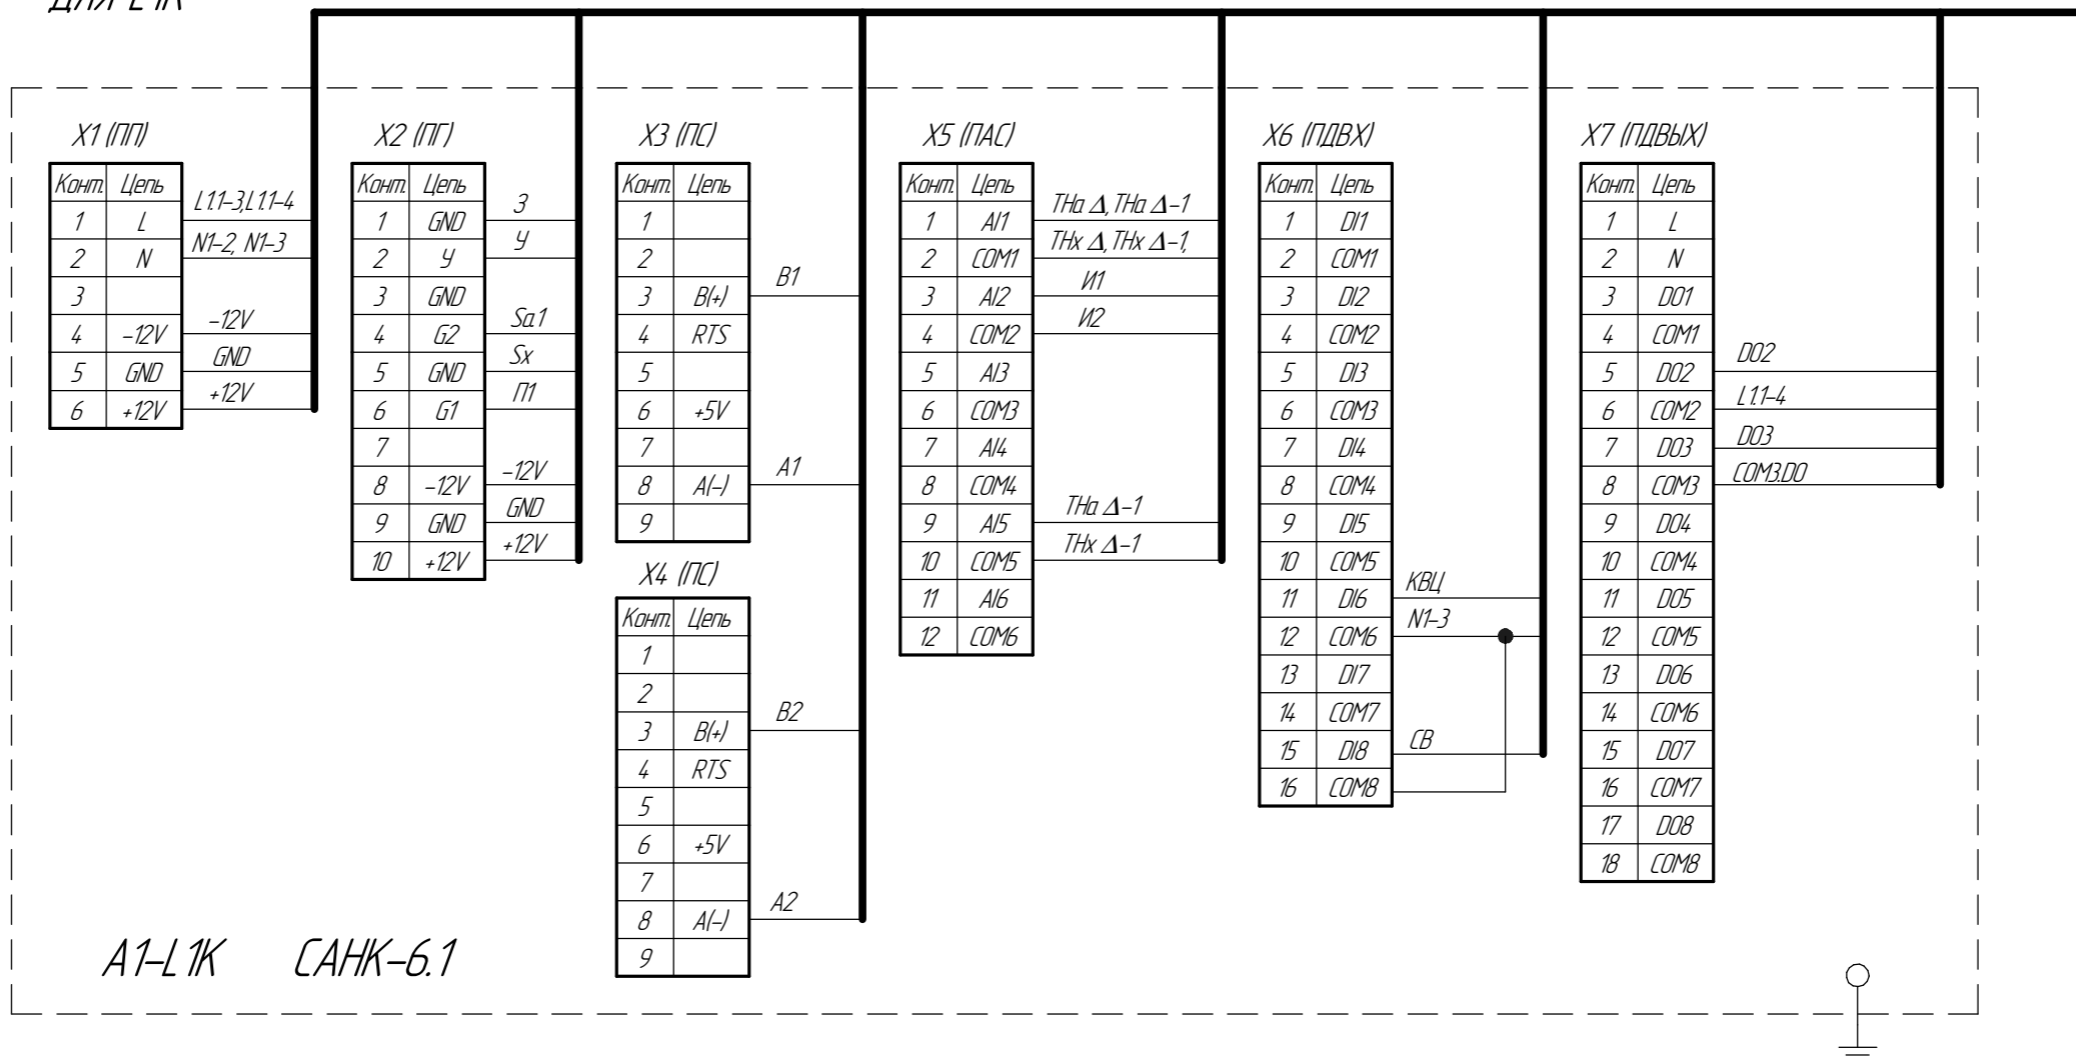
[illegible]

X1 (ПП)

| Конт. | Цепь |
|---|---|
| 1 | L |
| 2 | N |
| 3 | |
| 4 | –12V |
| 5 | GND |
| 6 | +12V |

L1.1–3,L1.1–4
N1–2, N1–3
–12V
GND
+12V

X2 (ПГ)

| Конт. | Цепь |
|---|---|
| 1 | GND |
| 2 | У |
| 3 | GND |
| 4 | G2 |
| 5 | GND |
| 6 | G1 |
| 7 | |
| 8 | –12V |
| 9 | GND |
| 10 | +12V |

З
У
Sa1
Sx
П1
–12V
GND
+12V

X3 (ПС)

| Конт. | Цепь |
|---|---|
| 1 | |
| 2 | |
| 3 | B(+) |
| 4 | RTS |
| 5 | |
| 6 | +5V |
| 7 | |
| 8 | A(–) |
| 9 | |

B1
A1

X4 (ПС)

| Конт. | Цепь |
|---|---|
| 1 | |
| 2 | |
| 3 | B(+) |
| 4 | RTS |
| 5 | |
| 6 | +5V |
| 7 | |
| 8 | A(–) |
| 9 | |

B2
A2

X5 (ПАС)

| Конт. | Цепь |
|---|---|
| 1 | AI1 |
| 2 | COM1 |
| 3 | AI2 |
| 4 | COM2 |
| 5 | AI3 |
| 6 | COM3 |
| 7 | AI4 |
| 8 | COM4 |
| 9 | AI5 |
| 10 | COM5 |
| 11 | AI6 |
| 12 | COM6 |

THa Δ, THa Δ–1
THx Δ, THx Δ–1,
И1
И2
THa Δ–1
THx Δ–1

X6 (ПДВХ)

| Конт. | Цепь |
|---|---|
| 1 | DI1 |
| 2 | COM1 |
| 3 | DI2 |
| 4 | COM2 |
| 5 | DI3 |
| 6 | COM3 |
| 7 | DI4 |
| 8 | COM4 |
| 9 | DI5 |
| 10 | COM5 |
| 11 | DI6 |
| 12 | COM6 |
| 13 | DI7 |
| 14 | COM7 |
| 15 | DI8 |
| 16 | COM8 |

КВЦ
N1–3
СВ

X7 (ПДВЫХ)

| Конт. | Цепь |
|---|---|
| 1 | L |
| 2 | N |
| 3 | DO1 |
| 4 | COM1 |
| 5 | DO2 |
| 6 | COM2 |
| 7 | DO3 |
| 8 | COM3 |
| 9 | DO4 |
| 10 | COM4 |
| 11 | DO5 |
| 12 | COM5 |
| 13 | DO6 |
| 14 | COM6 |
| 15 | DO7 |
| 16 | COM7 |
| 17 | DO8 |
| 18 | COM8 |

DO2
L1.1–4
DO3
COM3.DO

A1–L1K САНК–6.1